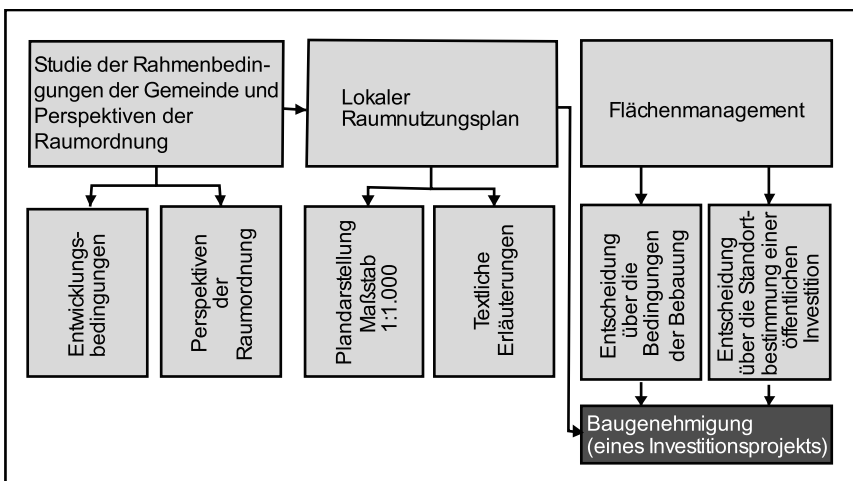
Studie der Rahmenbedingungen der Gemeinde und Perspektiven der Raumordnung

Lokaler Raumnutzungsplan

Flächenmanagement

Entwicklungsbedingungen

Perspektiven der Raumordnung

Plandarstellung Maßstab 1:1.000

Textliche Erläuterungen

Entscheidung über die Bedingungen der Bebauung

Entscheidung über die Standortbestimmung einer öffentlichen Investition

Baugenehmigung (eines Investitionsprojekts)